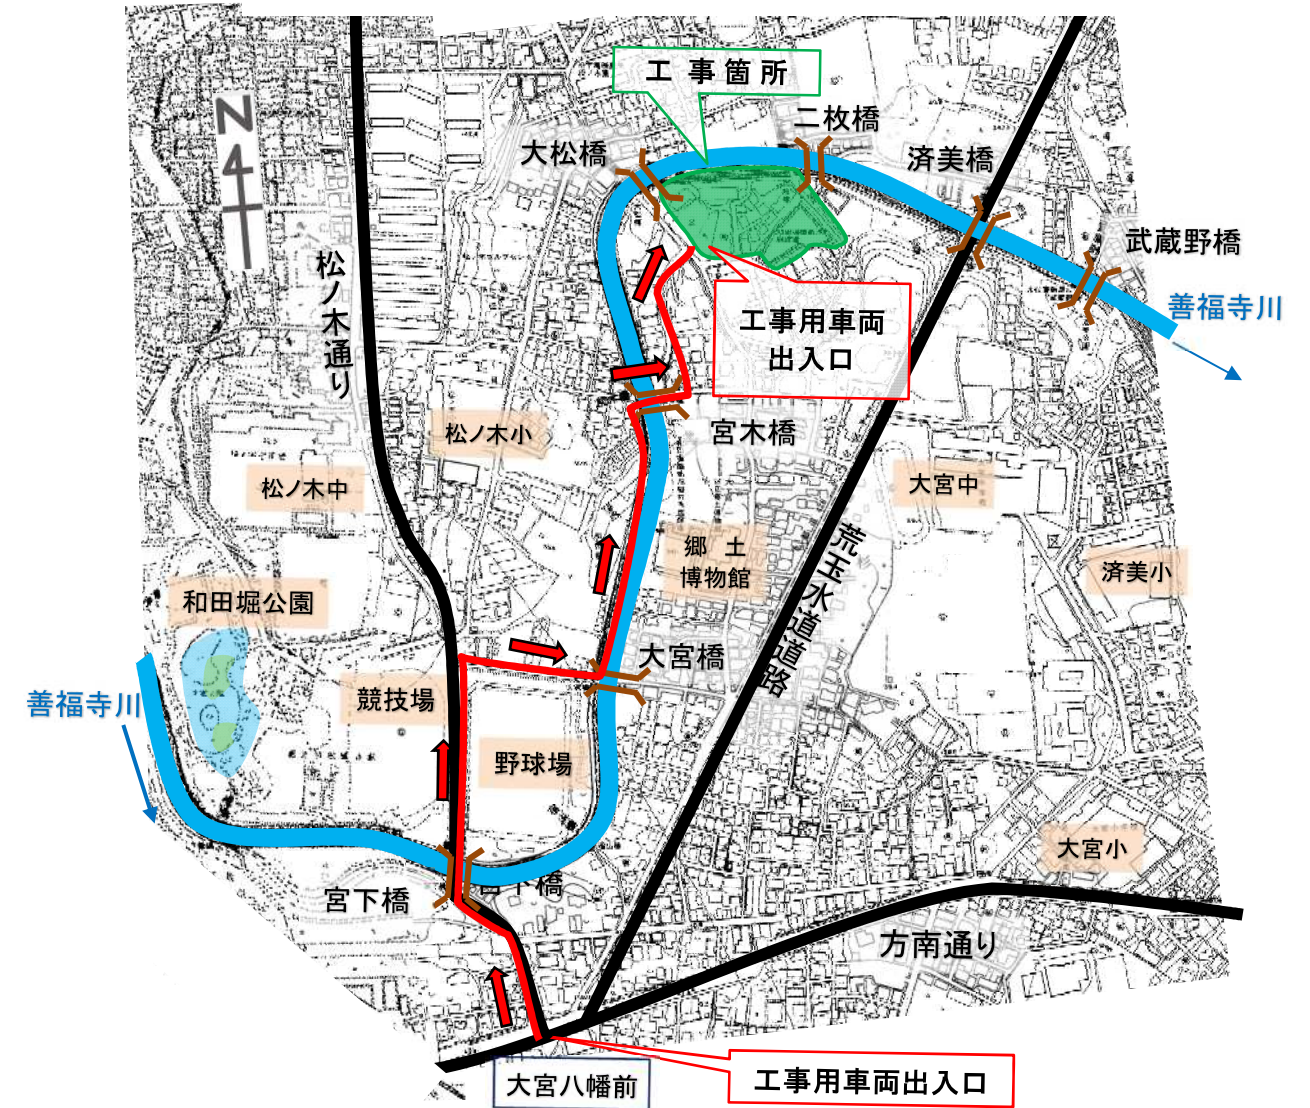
N

工 事 箇 所

二枚橋

大松橋

済美橋

武蔵野橋

善福寺川

松ノ木通り

工事用車両出入口

宮木橋

松ノ木小

松ノ木中

大宮中

荒玉水道道路

郷 土 博物館

済美小

和田堀公園

大宮橋

善福寺川

競技場

野球場

大宮小

宮下橋

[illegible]下橋

方南通り

大宮八幡前

工事用車両出入口